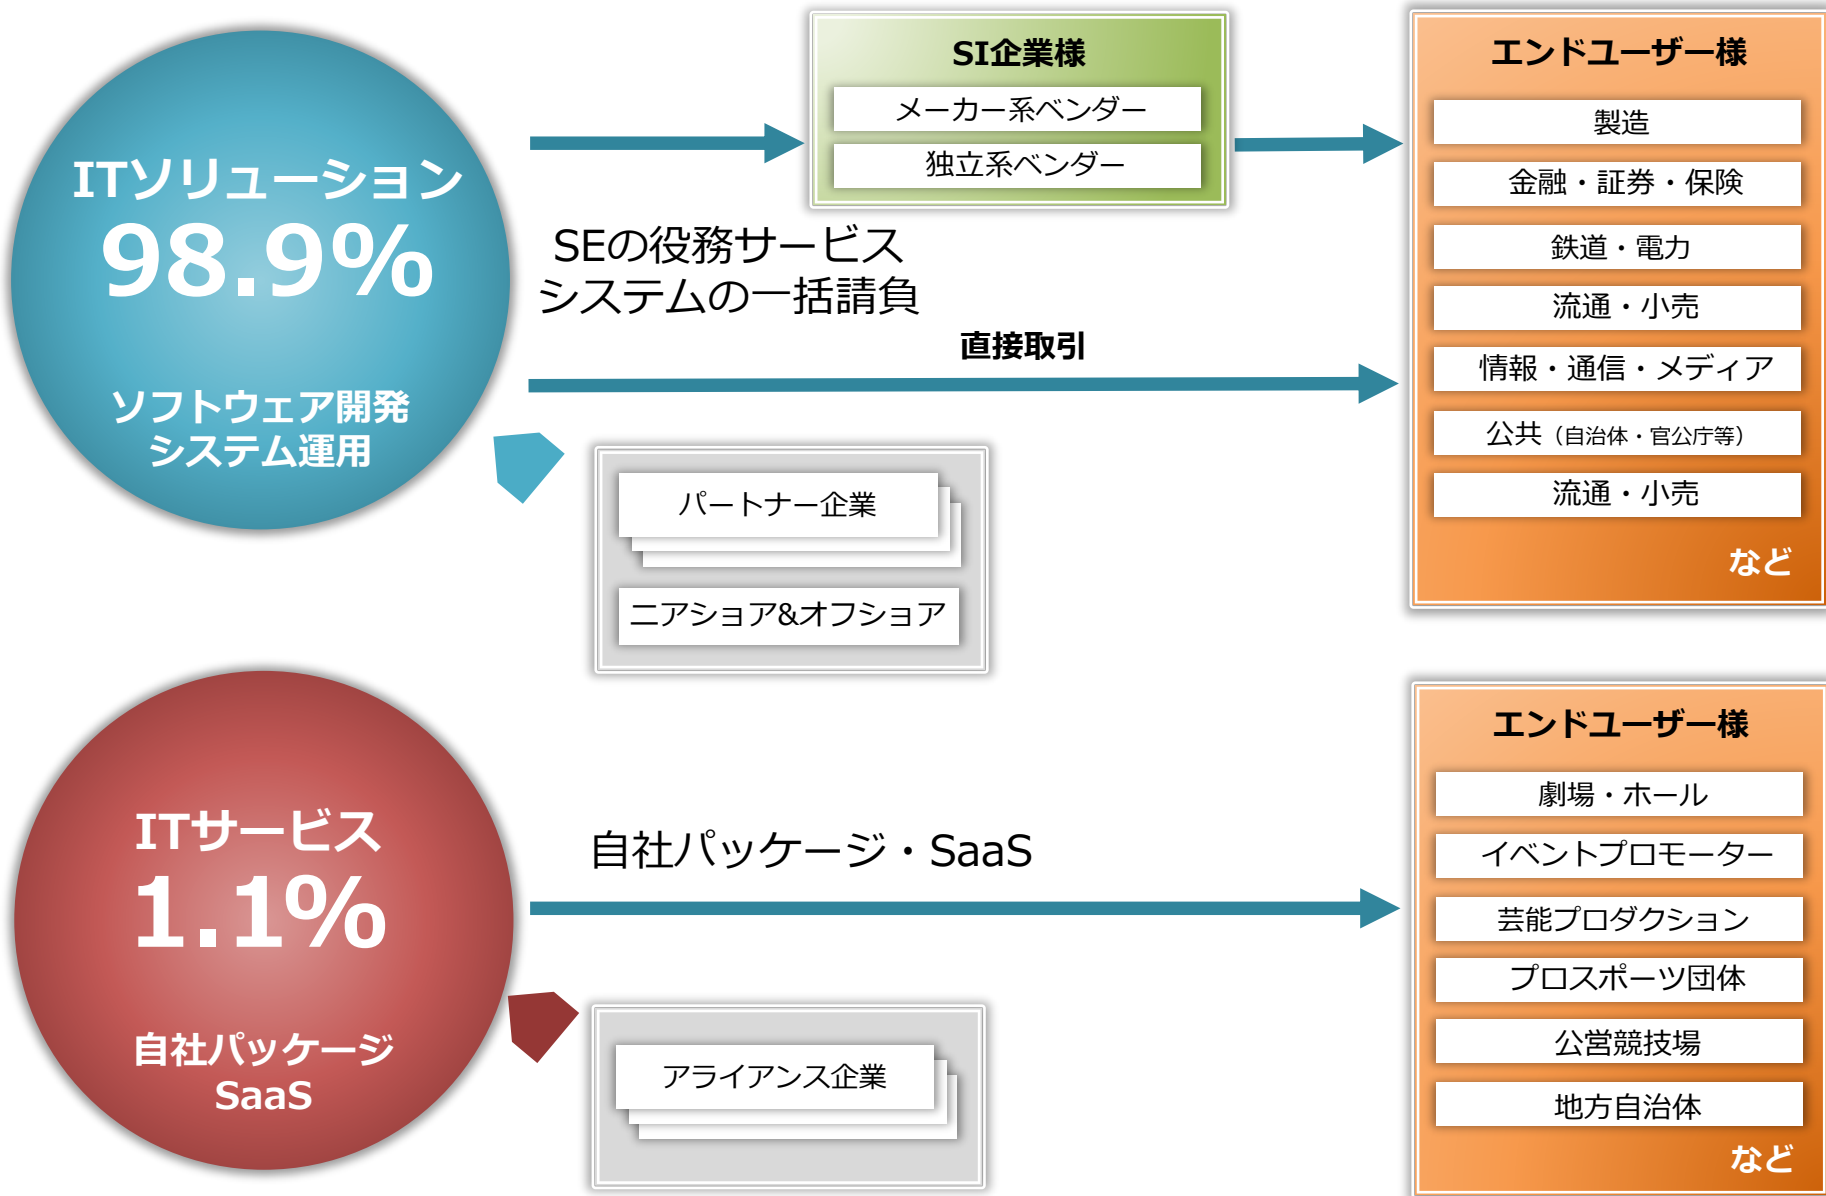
ITソリューション
98.9%
ソフトウェア開発
システム運用

SI企業様
メーカー系ベンダー
独立系ベンダー

SEの役務サービス
システムの一括請負

直接取引

パートナー企業
ニアショア&オフショア

エンドユーザー様
製造
金融・証券・保険
鉄道・電力
流通・小売
情報・通信・メディア
公共（自治体・官公庁等）
流通・小売
など

ITサービス
1.1%
自社パッケージ
SaaS

自社パッケージ・SaaS

アライアンス企業

エンドユーザー様
劇場・ホール
イベントプロモーター
芸能プロダクション
プロスポーツ団体
公営競技場
地方自治体
など